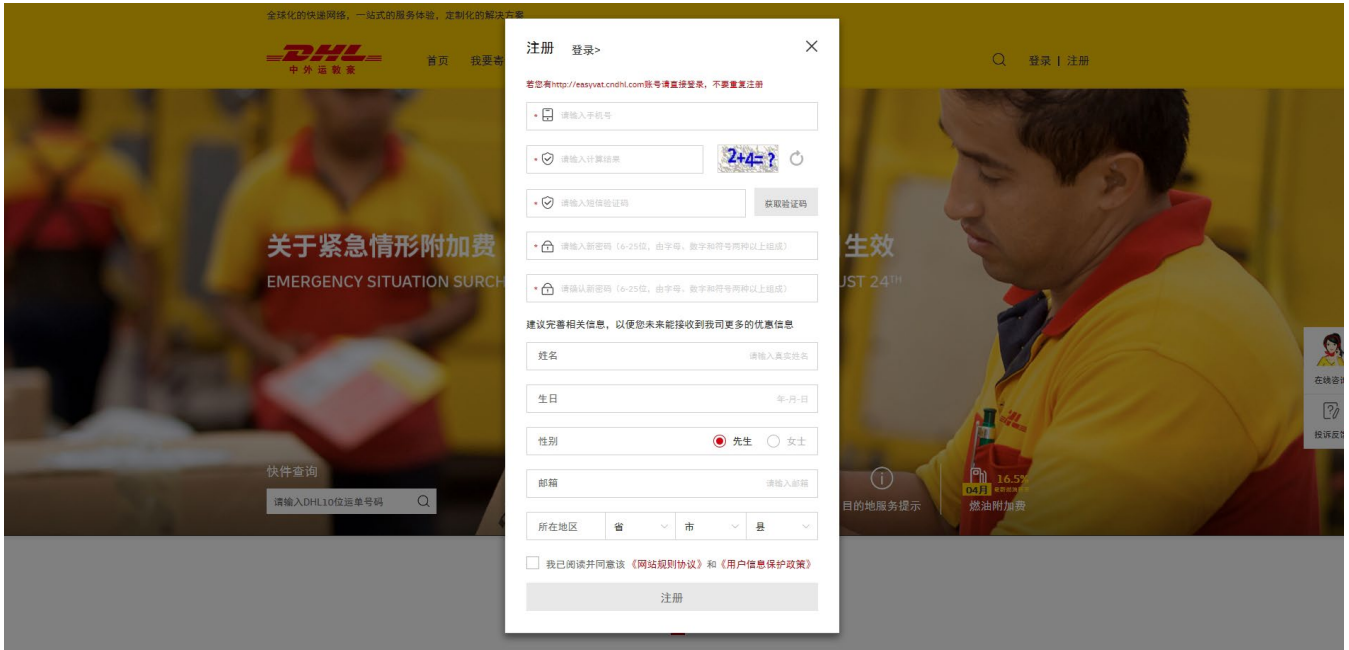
全球化的快递网络，一站式的服务体验，定制化的解决方案

DHL
中外运敦豪

首页 我要寄

登录 | 注册

关于紧急情形附加费 生效

EMERGENCY SITUATION SURCH UST $24^{TH}$

快件查询

请输入DHL10位运单号码

目的地服务提示

04月 16.5%

燃油附加费

在线咨询

投诉反馈

注册 登录>

若您有http://easyvat.cndhl.com账号请直接登录，不要重复注册

* 请输入手机号

* 请输入计算结果

2+4=?

* 请输入短信验证码

获取验证码

* 请输入新密码（6-25位，由字母、数字和符号两种以上组成）

* 请确认新密码（6-25位，由字母、数字和符号两种以上组成）

建议完善相关信息，以便您未来能接收到我司更多的优惠信息

姓名 请输入真实姓名

生日 年-月-日

性别 先生 女士

邮箱 请输入邮箱

所在地区 省 市 县

我已阅读并同意该《网站规则协议》和《用户信息保护政策》

注册